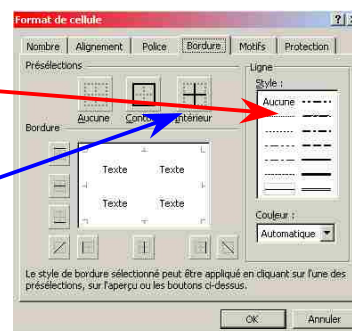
Format de cellule

?

Nombre | Alignement | Police | Bordure | Motifs | Protection

Présélections

Aucune

Contour

Intérieur

Bordure

Texte

Texte

Texte

Texte

Ligne

Style :

Aucune

Couleur :

Automatique

Le style de bordure sélectionné peut être appliqué en cliquant sur l'une des présélections, sur l'aperçu ou les boutons ci-dessus.

OK

Annuler